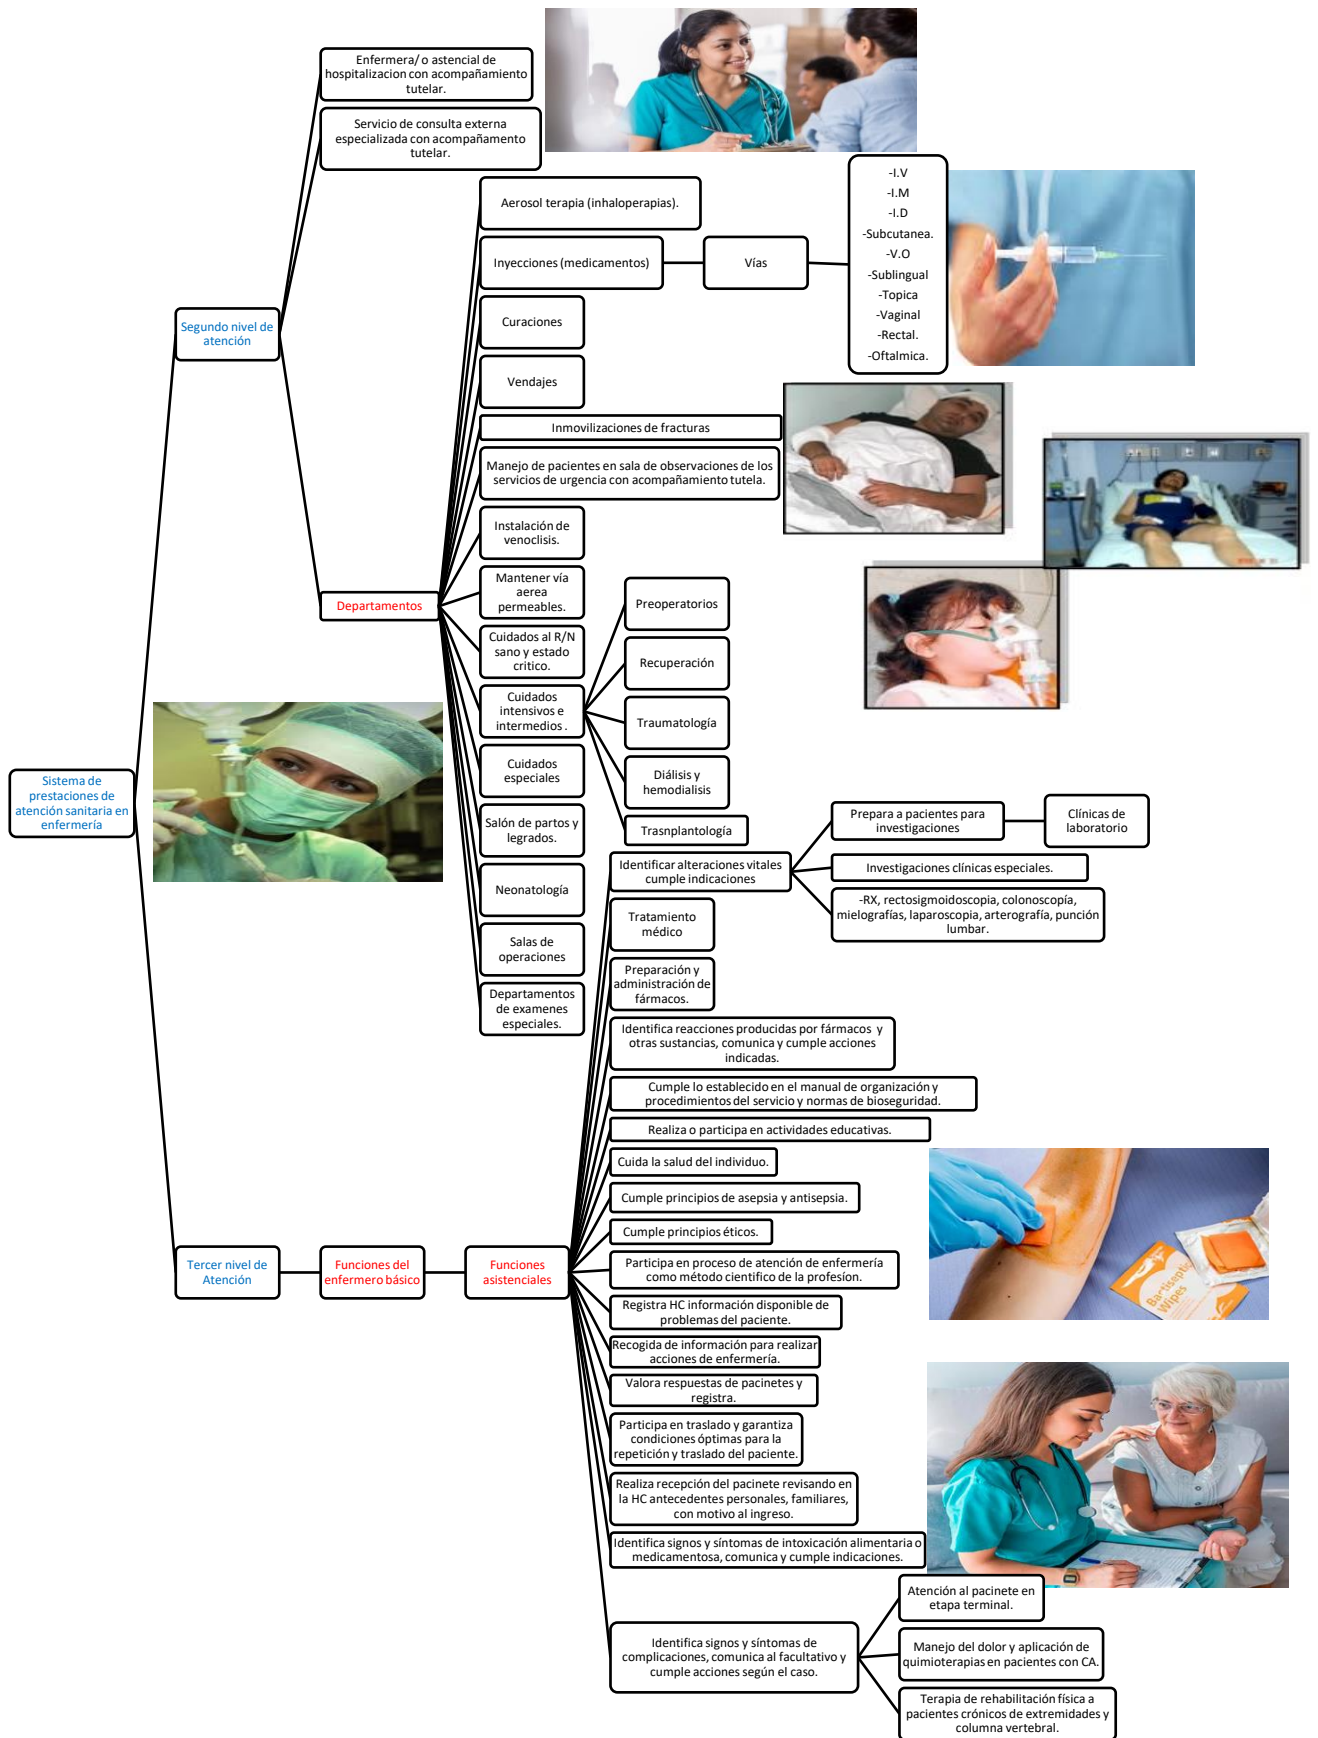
Sistema de prestaciones de atención sanitaria en enfermería

Segundo nivel de atención

Enfermera/ o astencial de hospitalizacion con acompañamiento tutelar.

Servicio de consulta externa especializada con acompañamiento tutelar.

Departamentos

Aerosol terapia (inhaloperapias).

Inyecciones (medicamentos)

Vías

-I.V
-I.M
-I.D
-Subcutanea.
-V.O
-Sublingual
-Topica
-Vaginal
-Rectal.
-Oftalmica.

Curaciones

Vendajes

Inmovilizaciones de fracturas

Manejo de pacientes en sala de observaciones de los servicios de urgencia con acompañamiento tutela.

Instalación de venoclisis.

Mantener vía aerea permeables.

Cuidados al R/N sano y estado critico.

Cuidados intensivos e intermedios.

Preoperatorios

Recuperación

Traumatología

Diálisis y hemodialisis

Trasnplantología

Cuidados especiales

Salón de partos y legrados.

Neonatología

Salas de operaciones

Departamentos de examenes especiales.

Tercer nivel de Atención

Funciones del enfermero básico

Funciones asistenciales

Identificar alteraciones vitales cumple indicaciones

Prepara a pacientes para investigaciones

Clínicas de laboratorio

Investigaciones clínicas especiales.

-RX, rectosigmoidoscopia, colonoscopía, mielografías, laparoscopia, arterografía, punción lumbar.

Tratamiento médico

Preparación y administración de fármacos.

Identifica reacciones producidas por fármacos y otras sustancias, comunica y cumple acciones indicadas.

Cumple lo establecido en el manual de organización y procedimientos del servicio y normas de bioseguridad.

Realiza o participa en actividades educativas.

Cuida la salud del individuo.

Cumple principios de asepsia y antisepsia.

Cumple principios éticos.

Participa en proceso de atención de enfermería como método cientifico de la profesión.

Registra HC información disponible de problemas del paciente.

Recogida de información para realizar acciones de enfermería.

Valora respuestas de pacinetes y registra.

Participa en traslado y garantiza condiciones óptimas para la repetición y traslado del paciente.

Realiza recepción del pacinete revisando en la HC antecedentes personales, familiares, con motivo al ingreso.

Identifica signos y síntomas de intoxicación alimentaria o medicamentosa, comunica y cumple indicaciones.

Identifica signos y síntomas de complicaciones, comunica al facultativo y cumple acciones según el caso.

Atención al pacinete en etapa terminal.

Manejo del dolor y aplicación de quimioterapias en pacientes con CA.

Terapia de rehabilitación física a pacientes crónicos de extremidades y columna vertebral.

Antiseptic Wipes